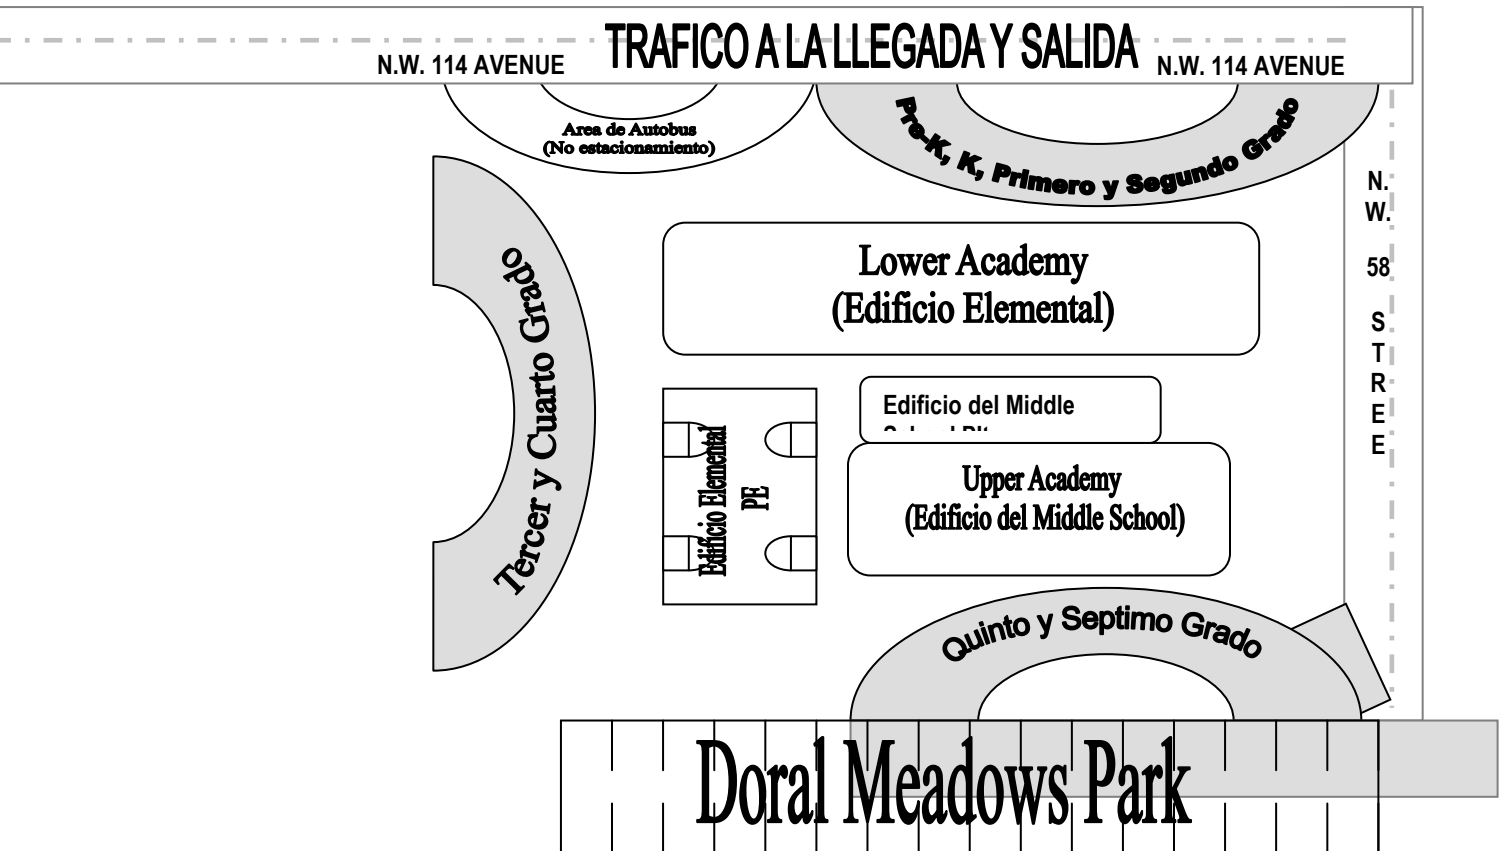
N.W. 114 AVENUE TRAFICO A LA LLEGADA Y SALIDA N.W. 114 AVENUE

Area de Autobus
(No estacionamiento)

Pre-K, K, Primero y Segundo Grado

N.
W.
58
S
T
R
E
E

Tercer y Cuarto Grado

Lower Academy
(Edificio Elemental)

Edificio del Middle
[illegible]

Edificio Elemental
PE

Upper Academy
(Edificio del Middle School)

Quinto y Septimo Grado

Doral Meadows Park